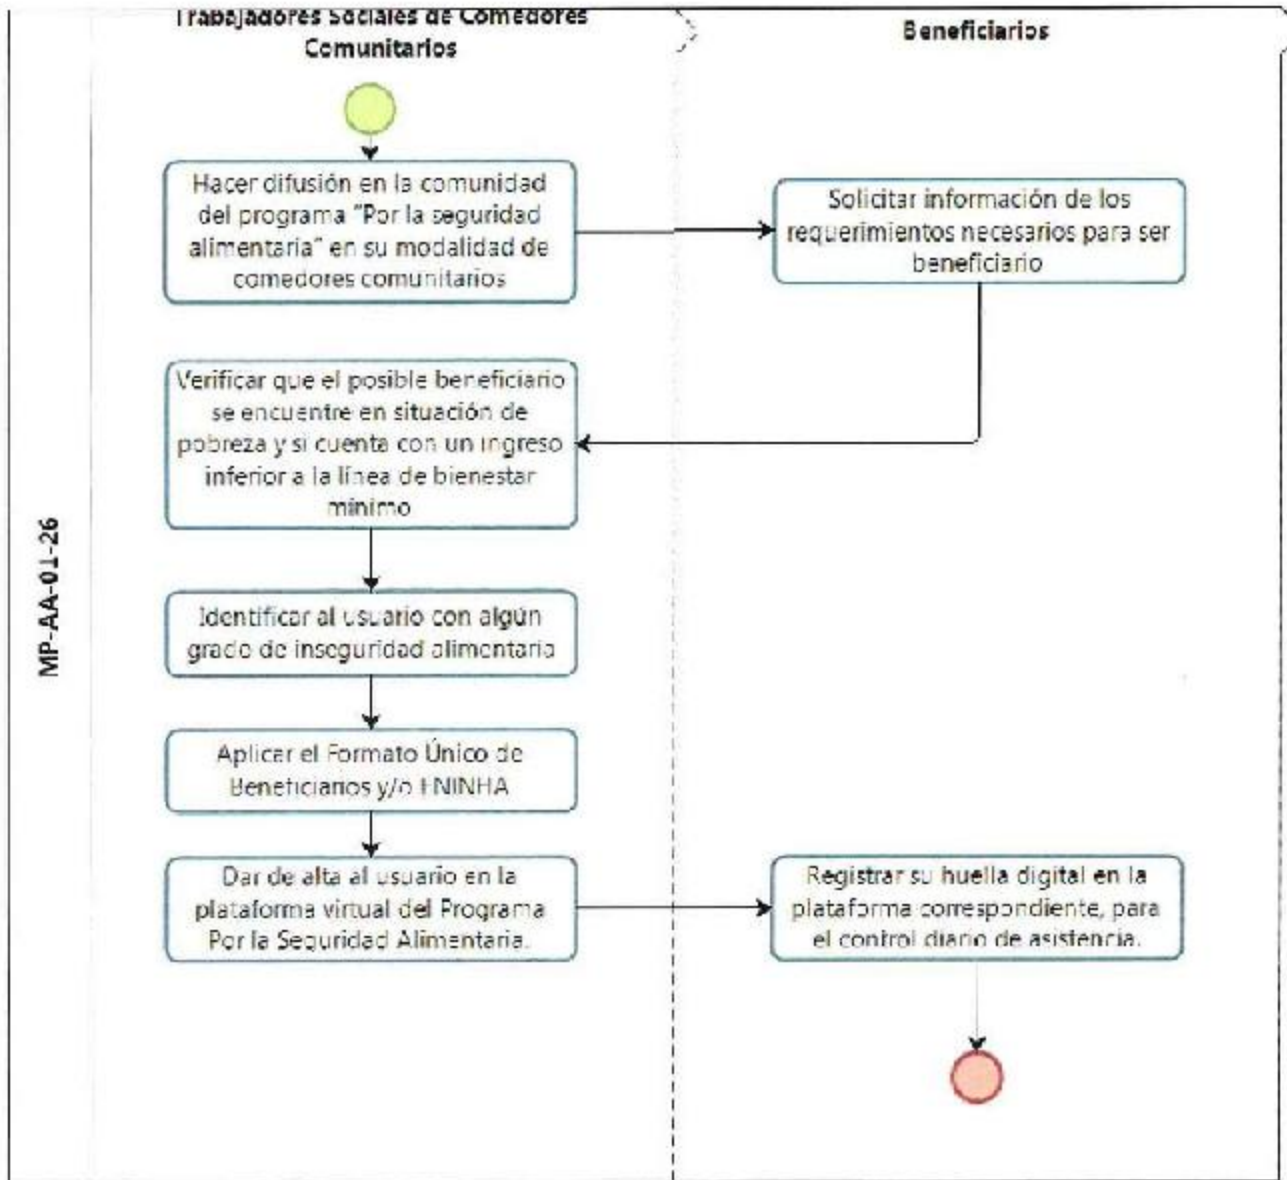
MP-AA-01-26

Trabajadores Sociales de Comedores Comunitarios

Beneficiarios

Hacer difusión en la comunidad del programa "Por la seguridad alimentaria" en su modalidad de comedores comunitarios

Solicitar información de los requerimientos necesarios para ser beneficiario

Verificar que el posible beneficiario se encuentre en situación de pobreza y si cuenta con un ingreso inferior a la línea de bienestar mínimo

Identificar al usuario con algún grado de inseguridad alimentaria

Aplicar el Formato Único de Beneficiarios y/o ENINHA

Dar de alta al usuario en la plataforma virtual del Programa Por la Seguridad Alimentaria.

Registrar su huella digital en la plataforma correspondiente, para el control diario de asistencia.